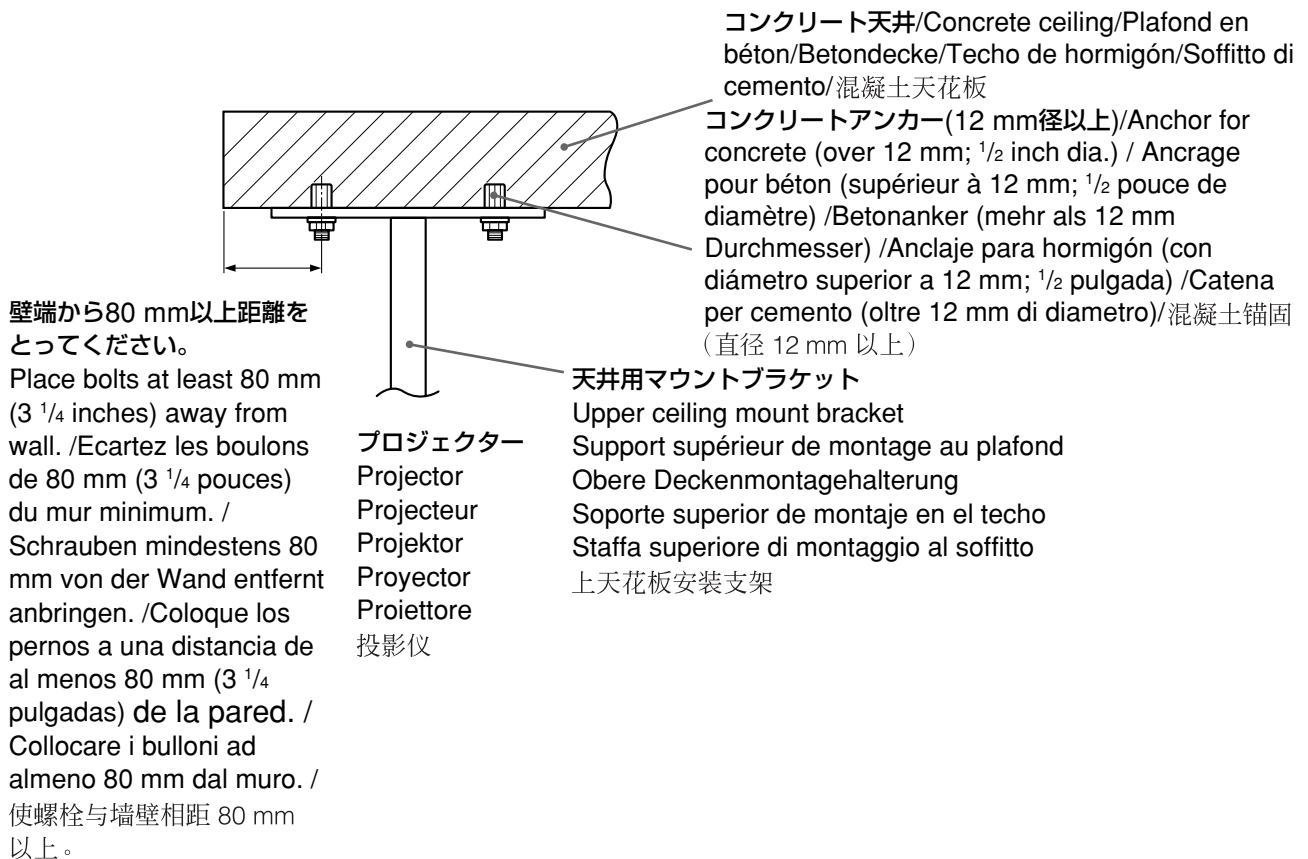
コンクリート天井/Concrete ceiling/Plafond en béton/Betondecke/Techo de hormigón/Soffitto di cemento/混凝土天花板

コンクリートアンカー(12 mm径以上)/Anchor for concrete (over 12 mm; $^1/_2$ inch dia.) / Ancrage pour béton (supérieur à 12 mm; $^1/_2$ pouce de diamètre) /Betonanker (mehr als 12 mm Durchmesser) /Anclaje para hormigón (con diámetro superior a 12 mm; $^1/_2$ pulgada) /Catena per cemento (oltre 12 mm di diametro)/混凝土锚固（直径 12 mm 以上）

壁端から80 mm以上距離をとってください。
Place bolts at least 80 mm (3 $^1/_4$ inches) away from wall. /Ecartez les boulons de 80 mm (3 $^1/_4$ pouces) du mur minimum. / Schrauben mindestens 80 mm von der Wand entfernt anbringen. /Coloque los pernos a una distancia de al menos 80 mm (3 $^1/_4$ pulgadas) de la pared. / Collocare i bulloni ad almeno 80 mm dal muro. / 使螺栓与墙壁相距 80 mm 以上。

プロジェクター
Projector
Projecteur
Projektor
Proyector
Proiettore
投影仪

天井用マウントブラケット
Upper ceiling mount bracket
Support supérieur de montage au plafond
Obere Deckenmontagehalterung
Soporte superior de montaje en el techo
Staffa superiore di montaggio al soffitto
上天花板安装支架